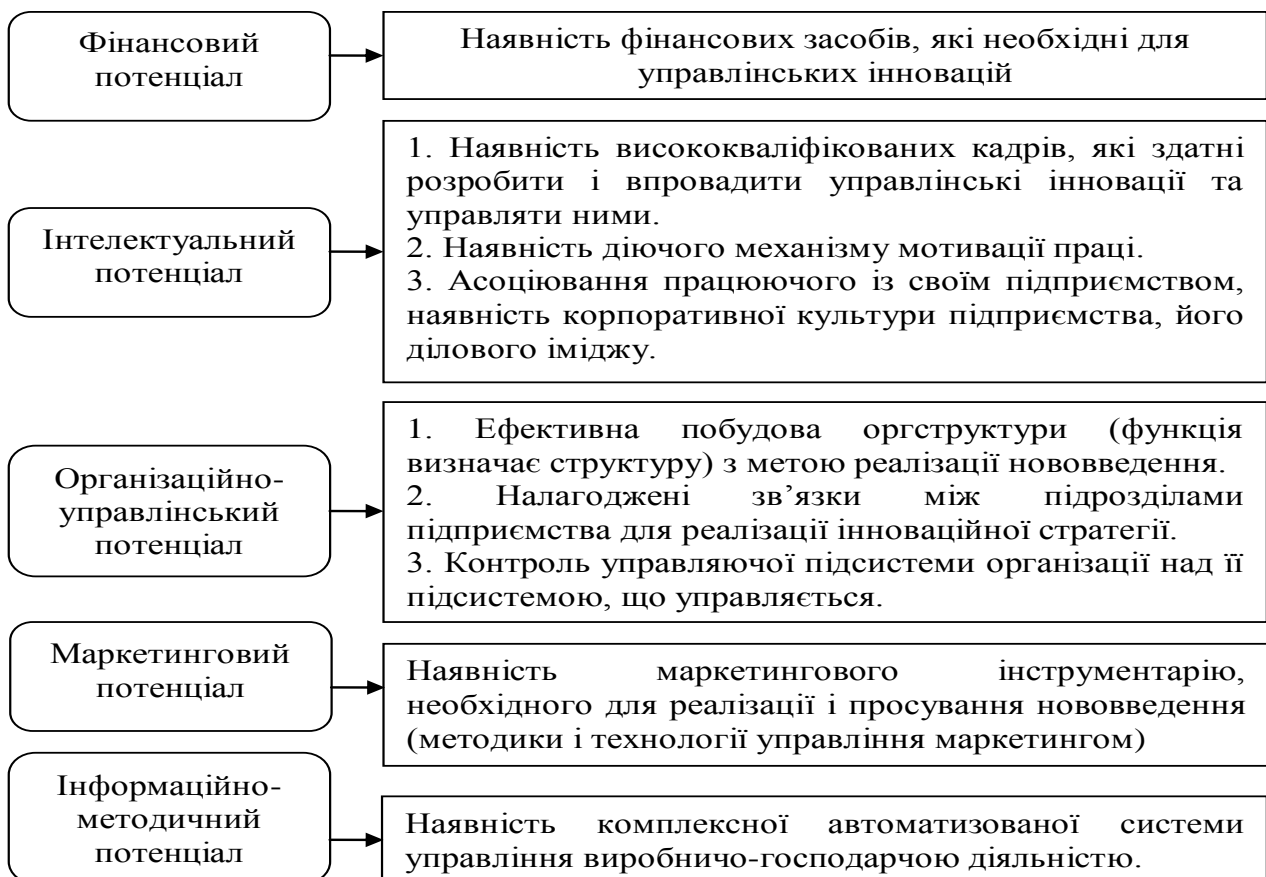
Фінансовий потенціал

Наявність фінансових засобів, які необхідні для управлінських інновацій

Інтелектуальний потенціал

1. Наявність висококваліфікованих кадрів, які здатні розробити і впровадити управлінські інновації та управляти ними.
2. Наявність діючого механізму мотивації праці.
3. Асоціювання працюючого із своїм підприємством, наявність корпоративної культури підприємства, його ділового іміджу.

Організаційно-управлінський потенціал

1. Ефективна побудова оргструктури (функція визначає структуру) з метою реалізації нововведення.
2. Налагоджені зв'язки між підрозділами підприємства для реалізації інноваційної стратегії.
3. Контроль управляючої підсистеми організації над її підсистемою, що управляється.

Маркетинговий потенціал

Наявність маркетингового інструментарію, необхідного для реалізації і просування нововведення (методики і технології управління маркетингом)

Інформаційно-методичний потенціал

Наявність комплексної автоматизованої системи управління виробничо-господарчою діяльністю.